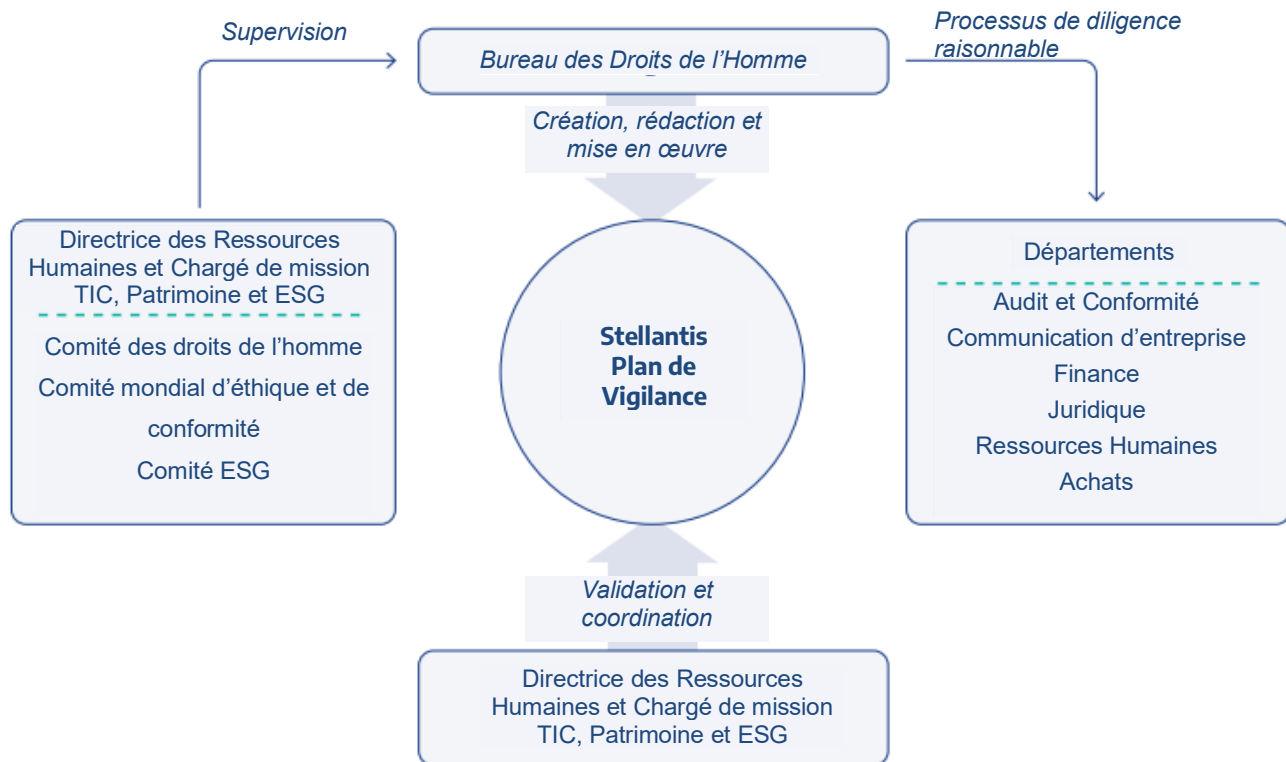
Supervision

Bureau des Droits de l'Homme

Processus de diligence raisonnable

Création, rédaction et mise en œuvre

Directrice des Ressources Humaines et Chargé de mission TIC, Patrimoine et ESG

Comité des droits de l'homme

Comité mondial d'éthique et de conformité

Comité ESG

Stellantis Plan de Vigilance

Départements

Audit et Conformité

Communication d'entreprise

Finance

Juridique

Ressources Humaines

Achats

Validation et coordination

Directrice des Ressources Humaines et Chargé de mission TIC, Patrimoine et ESG